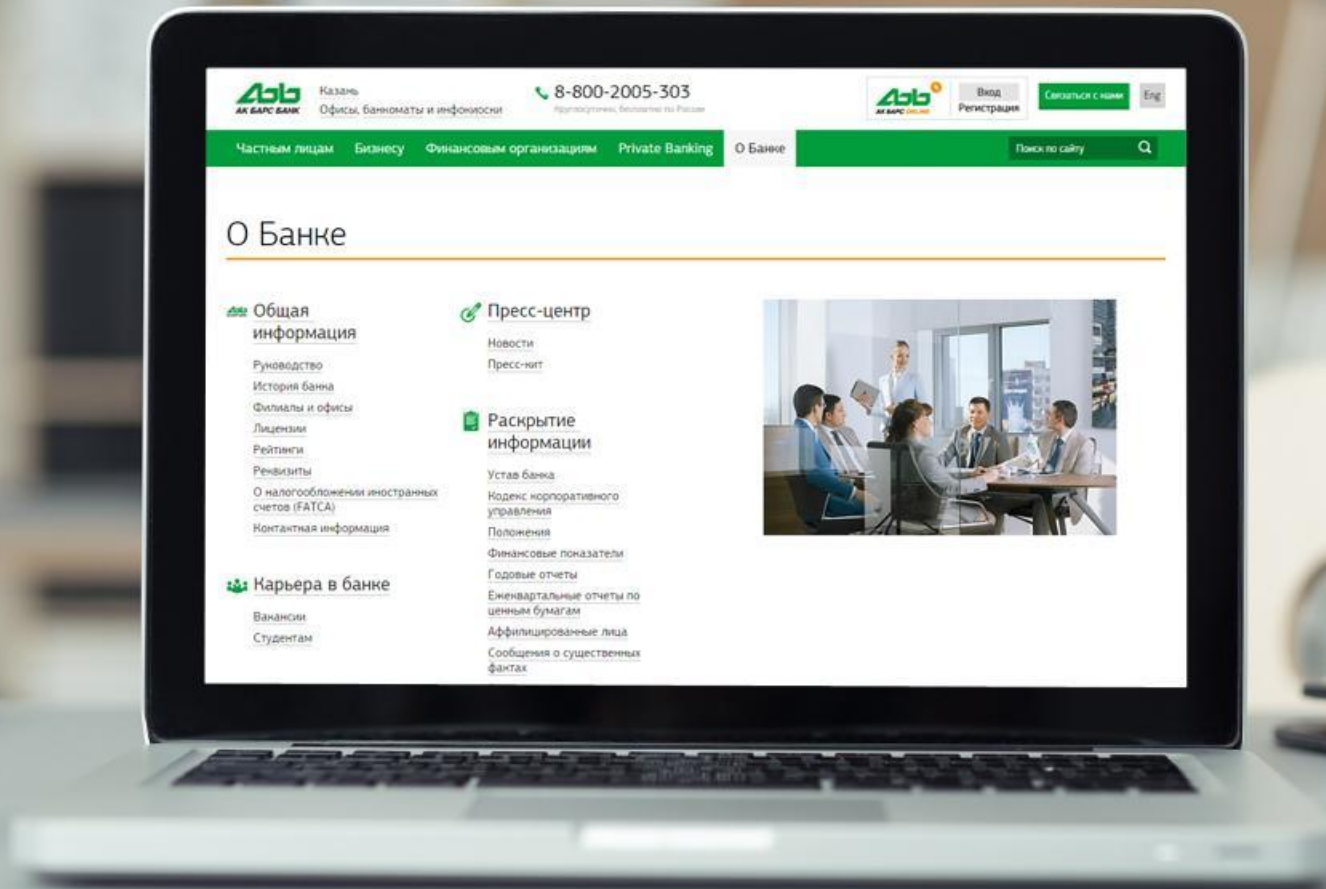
АК БАРС БАНК

Казань
Офисы, банкоматы и инфокиоски

8-800-2005-303
Круглосуточно, бесплатно по России

АК БАРС ONLINE

Вход
Регистрация

Связаться с нами

Eng

Частным лицам | Бизнесу | Финансовым организациям | Private Banking | О Банке

Поиск по сайту

О Банке

Общая информация

Руководство
История банка
Филиалы и офисы
Лицензии
Рейтинги
Реквизиты
О налогообложении иностранных счетов (FATCA)
Контактная информация

Карьера в банке

Вакансии
Студентам

Пресс-центр

Новости
Пресс-кит

Раскрытие информации

Устав банка
Кодекс корпоративного управления
Положения
Финансовые показатели
Годовые отчеты
Ежеквартальные отчеты по ценным бумагам
Аффилированные лица
Сообщения о существенных фактах